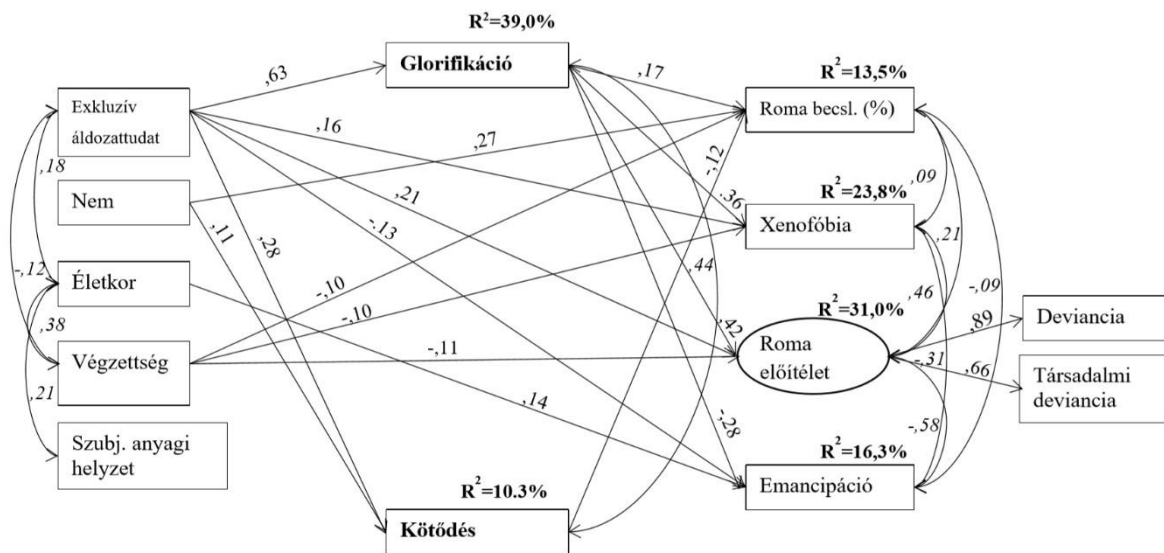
$R^2$=39,0%

Glorifikáció

,63

,17

$R^2$=13,5%

Exkluzív áldozattudat

Roma becsl. (%)

,16

,27

,18

-,12

,36

$R^2$=23,8%

,09

Nem

,21

-,13

,11

,28

Xenofóbia

,21

-,12

Életkor

-,10

,44

,46

-,09

,38

-,10

$R^2$=31,0%

,89

Deviancia

,42

Roma előítélet

Végzettség

-,11

-,31

,66

Társadalmi deviancia

,21

,14

-,28

-,58

Szubj. anyagi helyzet

$R^2$=16,3%

$R^2$=10.3%

Emancipáció

Kötődés